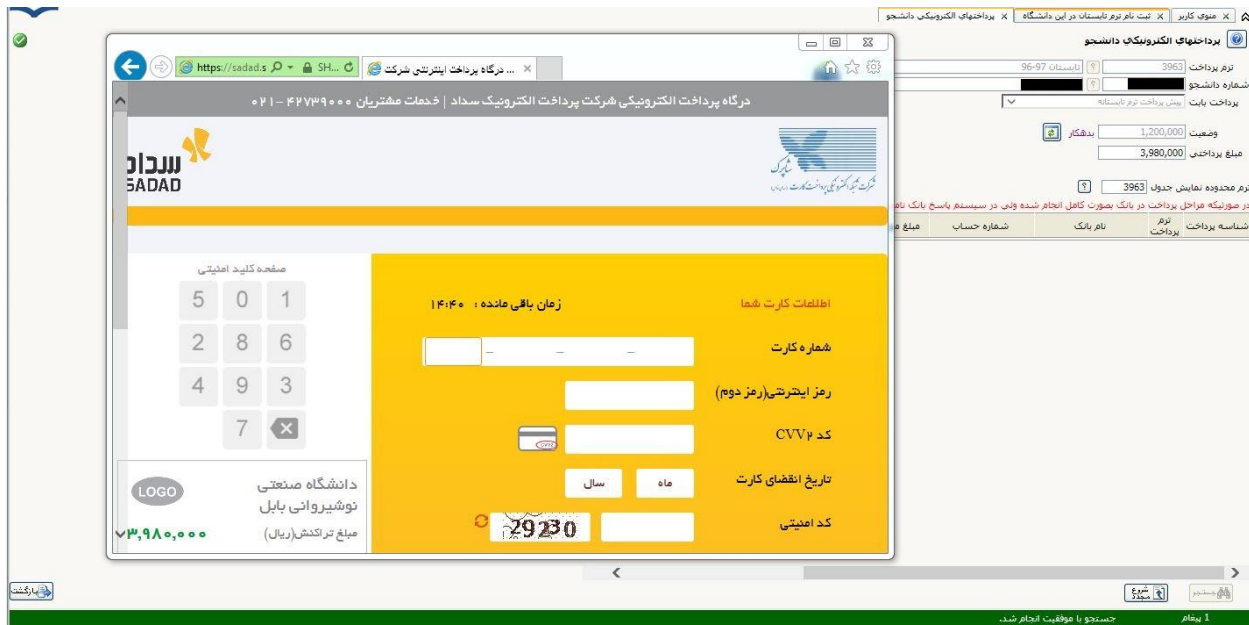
منوی کاربر | ثبت نام ترم تابستان در این دانشگاه | پرداختهای الکترونیکی دانشجو

پرداختهای الکترونیکی دانشجو

ترم پرداخت 3963 تابستان 97-96
شماره دانشجو
پرداخت بابت پیش پرداخت ترم تابستانه
وضعیت 1,200,000 بدهکار
مبلغ پرداختی 3,980,000
ترم محدوده نمایش جدول 3963
در صورتیکه مراحل پرداخت در بانک بصورت کامل انجام شده ولی در سیستم پاسخ بانک نام

| شناسه پرداخت | ترم پرداخت | نام بانک | شماره حساب | مبلغ |
|---|---|---|---|---|

https://sadad.s | SH... | درگاه پرداخت اینترنتی شرکت ...

درگاه پرداخت الکترونیکی شرکت پرداخت الکترونیک سداد | خدمات مشتریان ۴۲۷۳۹۰۰۰ - ۰۲۱

شاپرک
شرکت شبکه الکترونیکی پرداخت کارت شاپرک

سداد
SADAD

اطلاعات کارت شما
زمان باقی مانده : ۱۴:۴۰
شماره کارت
رمز اینترنتی(رمز دوم)
کد CVV۲
CVV2
تاریخ انقضای کارت
ماه
سال
کد امنیتی
29230

صفحه کلید امنیتی
5 0 1
2 8 6
4 9 3
7

دانشگاه صنعتی نوشیروانی بابل
LOGO
مبلغ تراکنش(ریال)
۳,۹۸۰,۰۰۰

بازگشت
شروع مجدد
جستجو
1 پیغام
جستجو با موفقیت انجام شد.